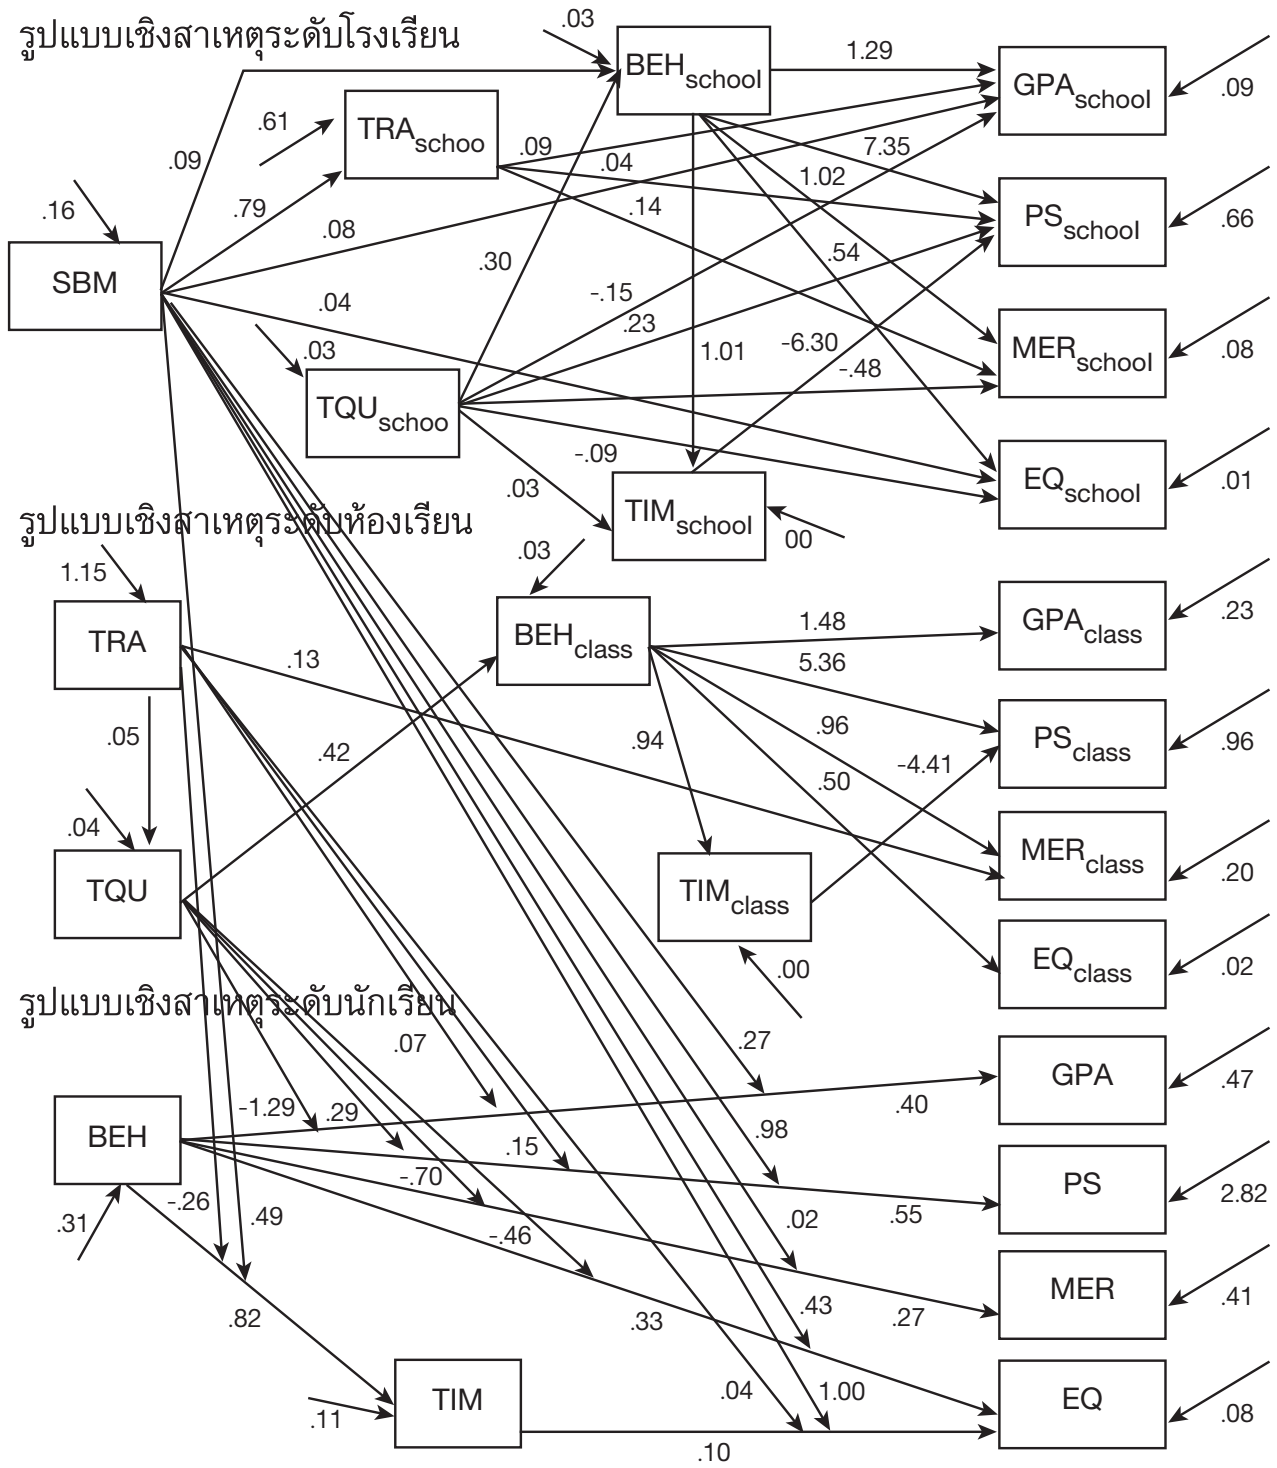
รูปแบบเชิงสาเหตุระดับโรงเรียน

.03
$BEH_{school}$
1.29
$GPA_{school}$
.09
.61
$TRA_{schoo}$
.09
.04
7.35
.09
1.02
.14
$PS_{school}$
.66
.16
.79
.08
.30
.54
SBM
-.15
.04
.23
1.01
-6.30
$MER_{school}$
.08
.03
-.48
$TQU_{schoo}$
-.09
$EQ_{school}$
.01
.03
$TIM_{school}$
00

รูปแบบเชิงสาเหตุระดับห้องเรียน

.03
1.15
TRA
$BEH_{class}$
1.48
$GPA_{class}$
.23
5.36
.13
.05
.96
.94
$PS_{class}$
.96
.42
-4.41
.50
.04
$MER_{class}$
.20
TQU
$TIM_{class}$
$EQ_{class}$
.02
.00

รูปแบบเชิงสาเหตุระดับนักเรียน

.07
.27
GPA
.47
.40
-1.29
.29
BEH
.15
.98
PS
2.82
-.70
.55
-.26
.49
.02
.31
-.46
MER
.41
.43
.27
.82
.33
TIM
.04
1.00
EQ
.08
.11
.10